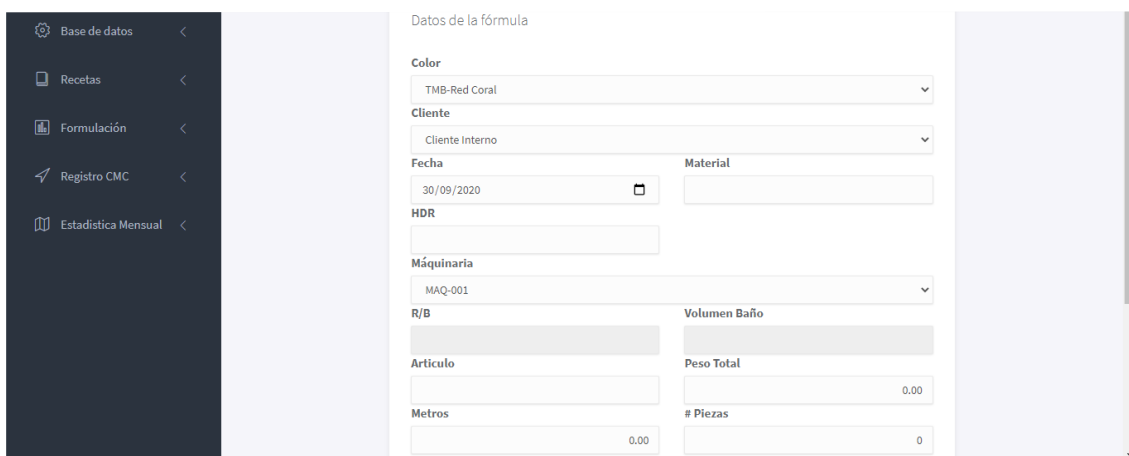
Base de datos

Recetas

Formulación

Registro CMC

Estadistica Mensual

Datos de la fórmula

Color
TMB-Red Coral

Cliente
Cliente Interno

Fecha
30/09/2020

Material

HDR

Máquinaria
MAQ-001

R/B

Volumen Baño

Articulo

Peso Total
0.00

Metros
0.00

# Piezas
0